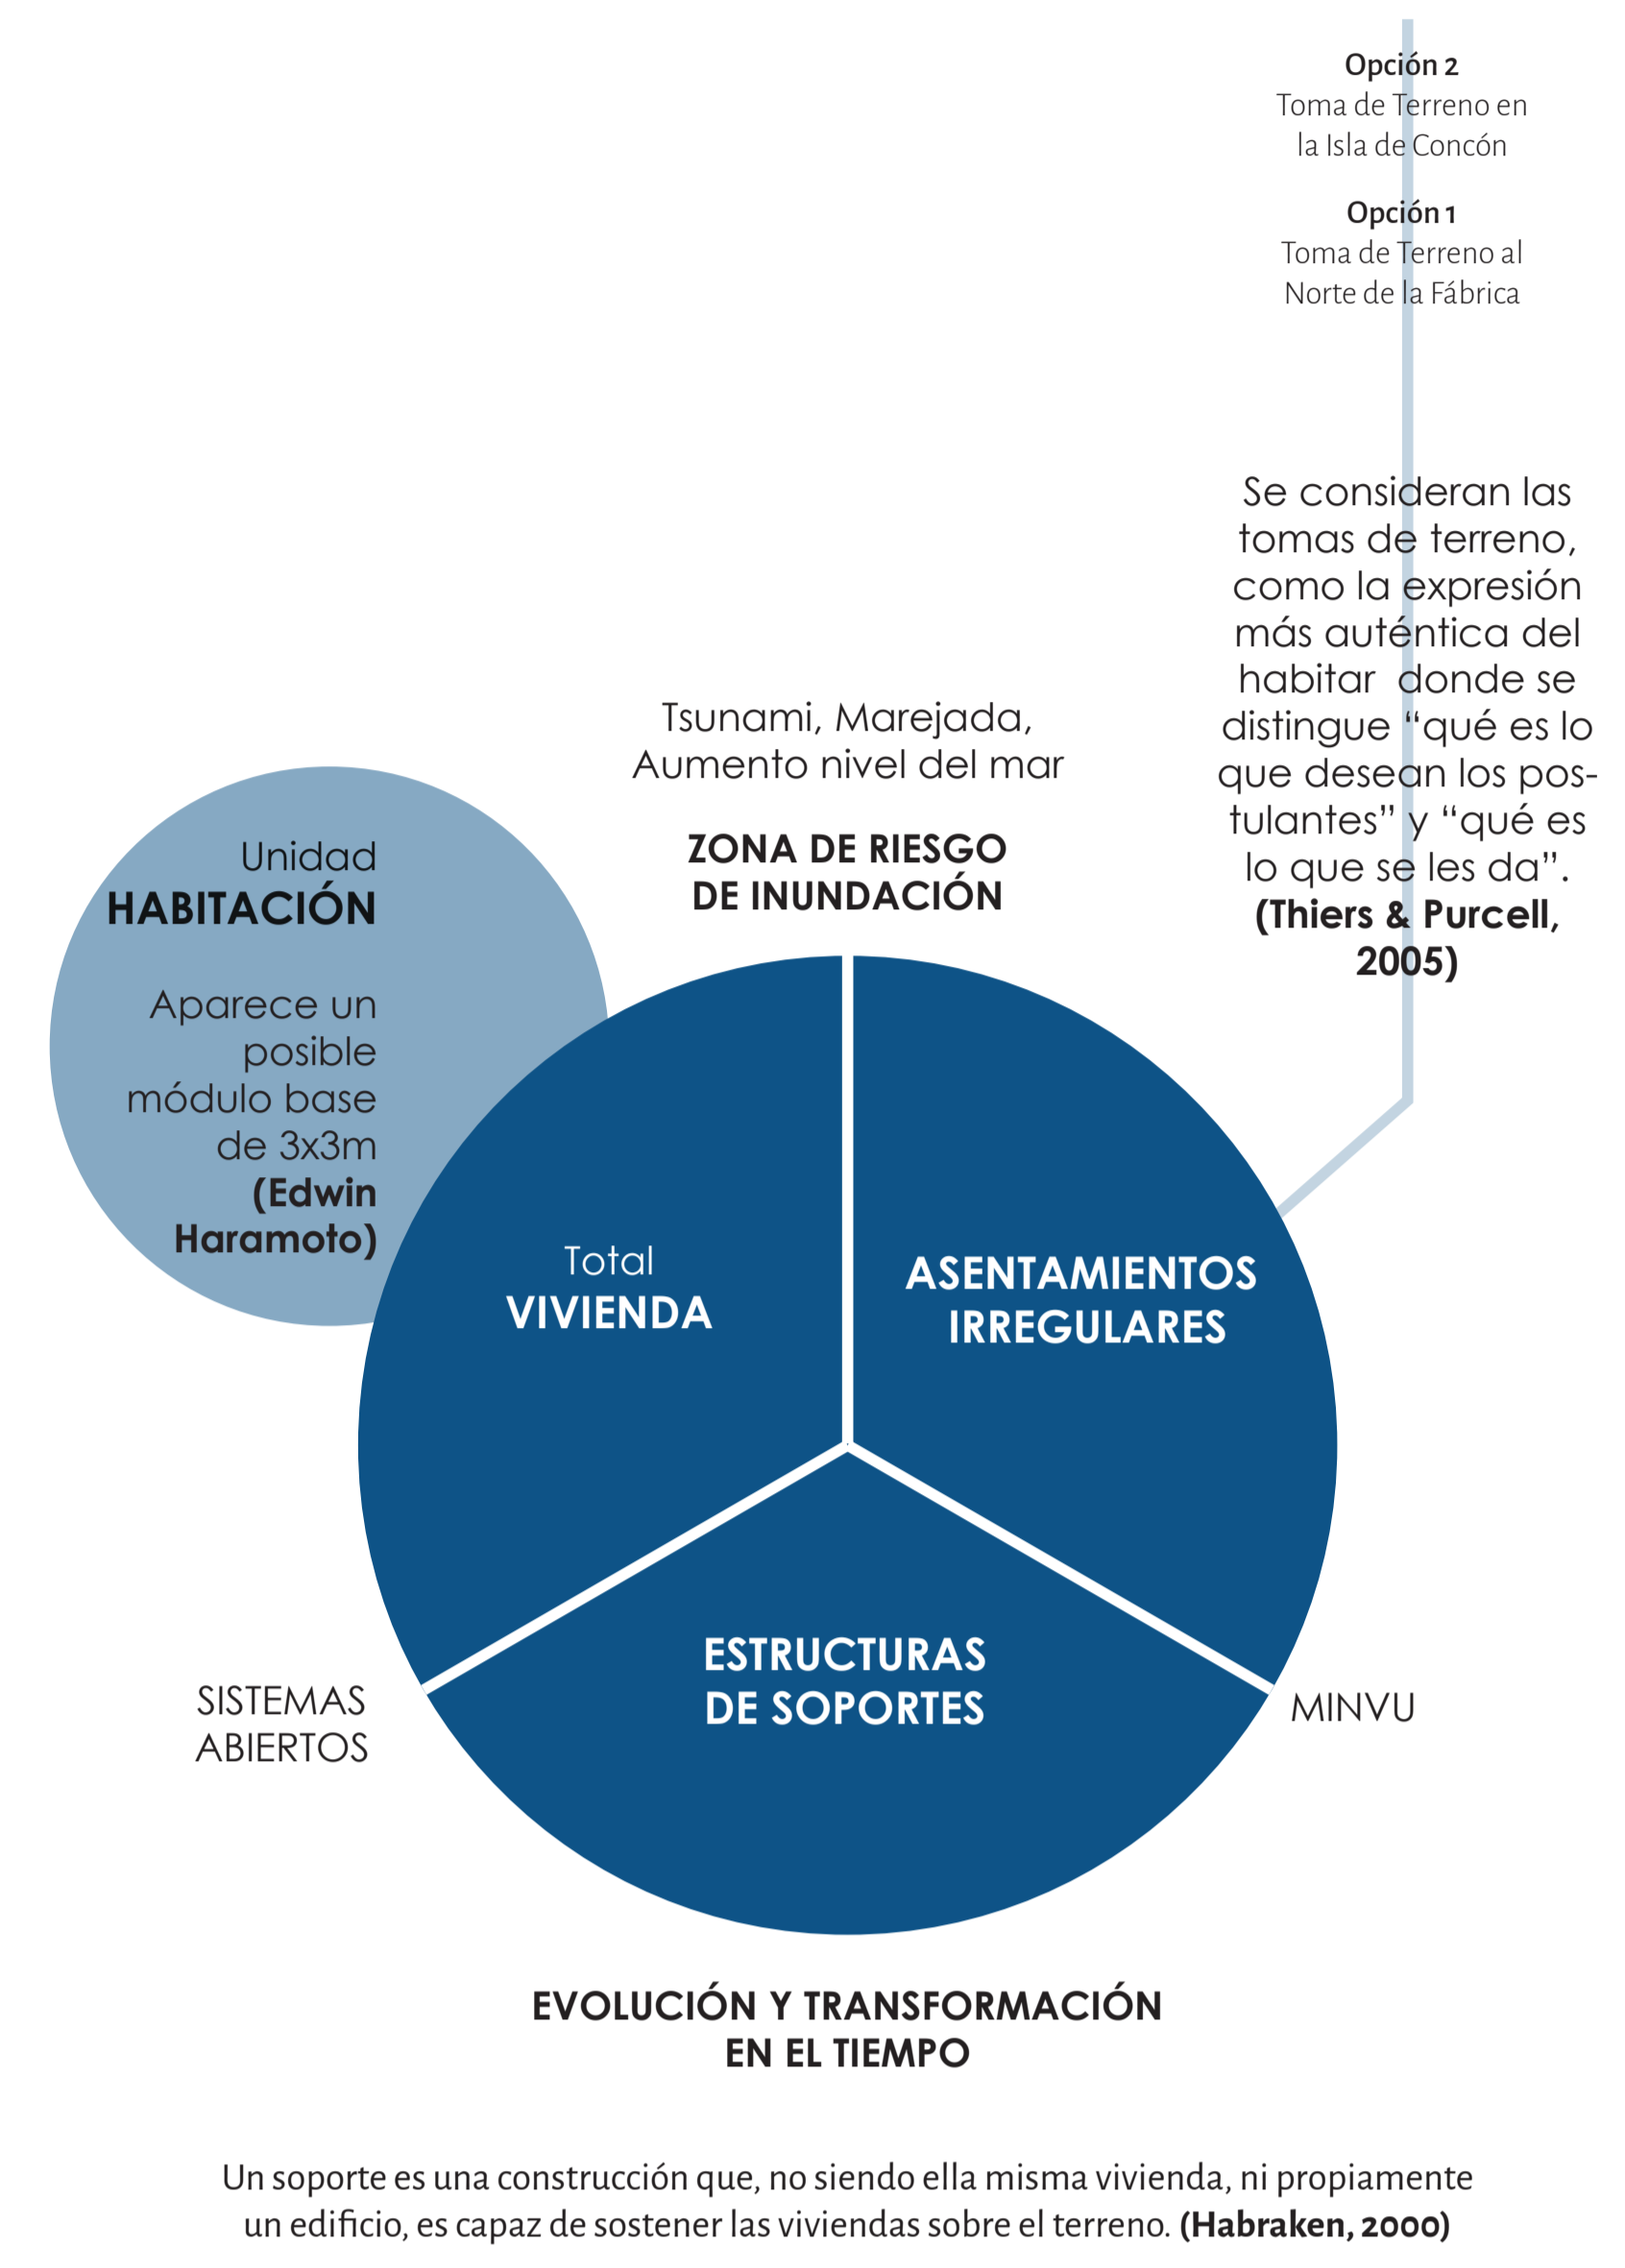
Opción 2
Toma de Terreno en la Isla de Concón

Opción 1
Toma de Terreno al Norte de la Fábrica

Se consideran las tomas de terreno, como la expresión más auténtica del habitar donde se distingue "qué es lo que desean los postulantes" y "qué es lo que se les da". (Thiers & Purcell, 2005)

Tsunami, Marejada, Aumento nivel del mar

ZONA DE RIESGO DE INUNDACIÓN

Unidad
HABITACIÓN

Aparece un posible módulo base de 3x3m (Edwin Haramoto)

Total
VIVIENDA

ASENTAMIENTOS IRREGULARES

ESTRUCTURAS DE SOPORTES

SISTEMAS ABIERTOS

MINVU

EVOLUCIÓN Y TRANSFORMACIÓN EN EL TIEMPO

Un soporte es una construcción que, no siendo ella misma vivienda, ni propiamente un edificio, es capaz de sostener las viviendas sobre el terreno. (Habraken, 2000)